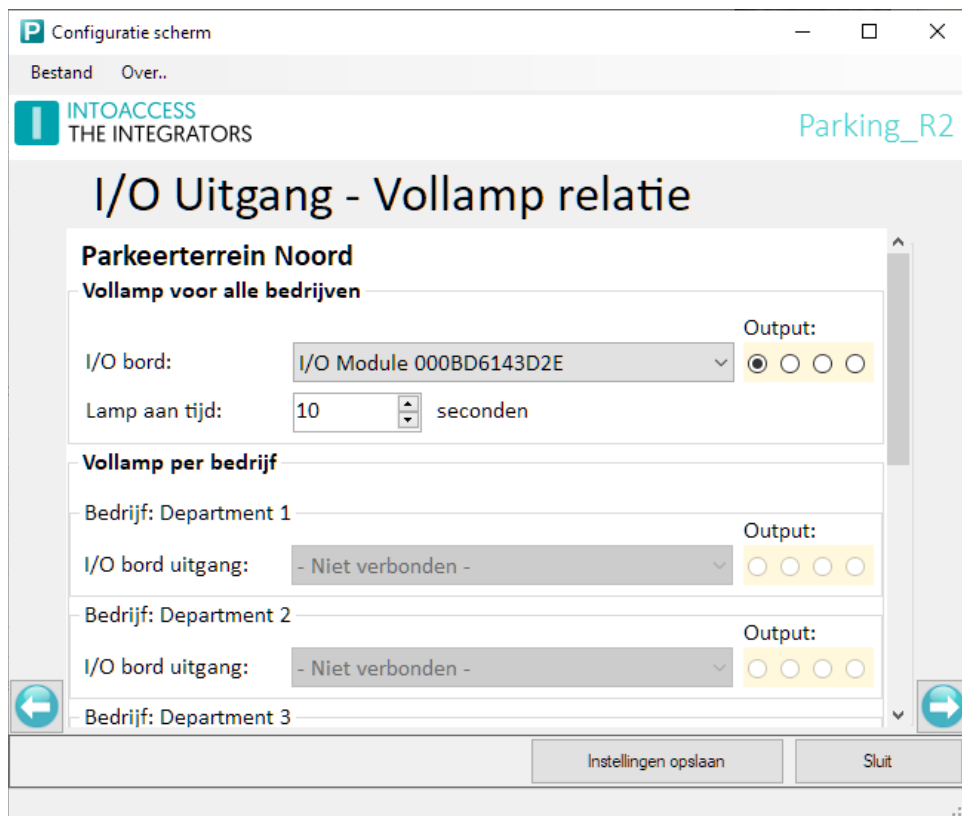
Configuratie scherm

Bestand Over..

INTOACCESS
THE INTEGRATORS

Parking_R2

I/O Uitgang - Vollamp relatie

Parkeerterrein Noord

Vollamp voor alle bedrijven

Output:

I/O bord: I/O Module 000BD6143D2E

Lamp aan tijd: 10 seconden

Vollamp per bedrijf

Bedrijf: Department 1

Output:

I/O bord uitgang: - Niet verbonden -

Bedrijf: Department 2

Output:

I/O bord uitgang: - Niet verbonden -

Bedrijf: Department 3

Instellingen opslaan

Sluit